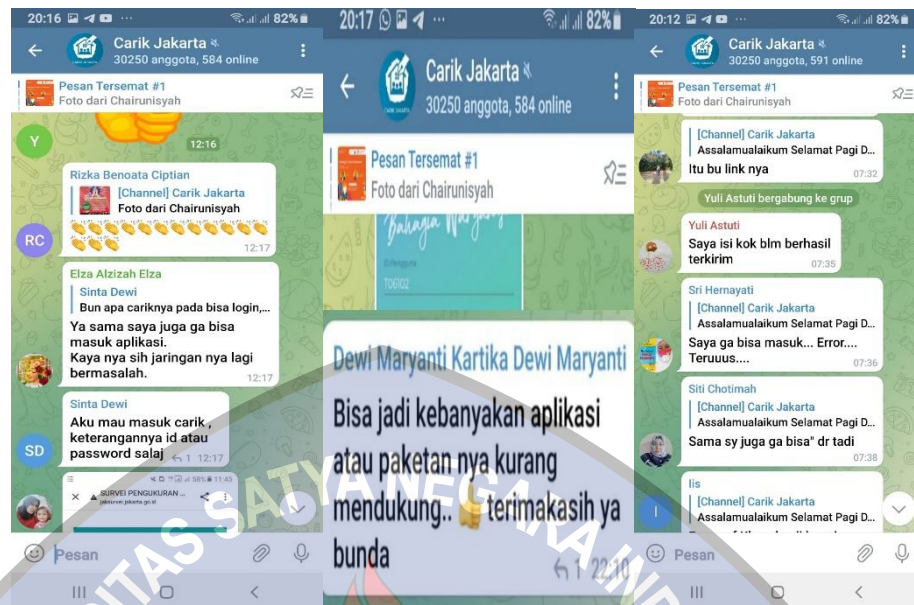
20:16 ··· 82%
Carik Jakarta
30250 anggota, 584 online
Pesan Tersemat #1
Foto dari Chairunisyah
Y
12:16
Rizka Benoata Ciptian
[Channel] Carik Jakarta
Foto dari Chairunisyah
RC
12:17
Elza Alzizah Elza
Sinta Dewi
Bun apa cariknya pada bisa login,...
Ya sama saya juga ga bisa masuk aplikasi.
Kaya nya sih jaringan nya lagi bermasalah.
12:17
Sinta Dewi
Aku mau masuk carik , keterangannya id atau password salaj
SD
SURVEI PENGUKURAN ...
Pesan

20:17 ··· 82%
Carik Jakarta
30250 anggota, 584 online
Pesan Tersemat #1
Foto dari Chairunisyah
Dewi Maryanti Kartika Dewi Maryanti
Bisa jadi kebanyakan aplikasi atau paketan nya kurang mendukung.. terimakasih ya bunda
22:10

20:12 ··· 82%
Carik Jakarta
30250 anggota, 591 online
Pesan Tersemat #1
Foto dari Chairunisyah
[Channel] Carik Jakarta
Assalamualaikum Selamat Pagi D...
Itu bu link nya
07:32
Yuli Astuti bergabung ke grup
Yuli Astuti
Saya isi kok blm berhasil terkirim
07:35
Sri Hernayati
[Channel] Carik Jakarta
Assalamualaikum Selamat Pagi D...
Saya ga bisa masuk... Error.... Teruuus....
07:36
Siti Chotimah
[Channel] Carik Jakarta
Assalamualaikum Selamat Pagi D...
Sama sy juga ga bisa" dr tadi
07:38
Iis
[Channel] Carik Jakarta
Assalamualaikum Selamat Pagi D...
Pesan